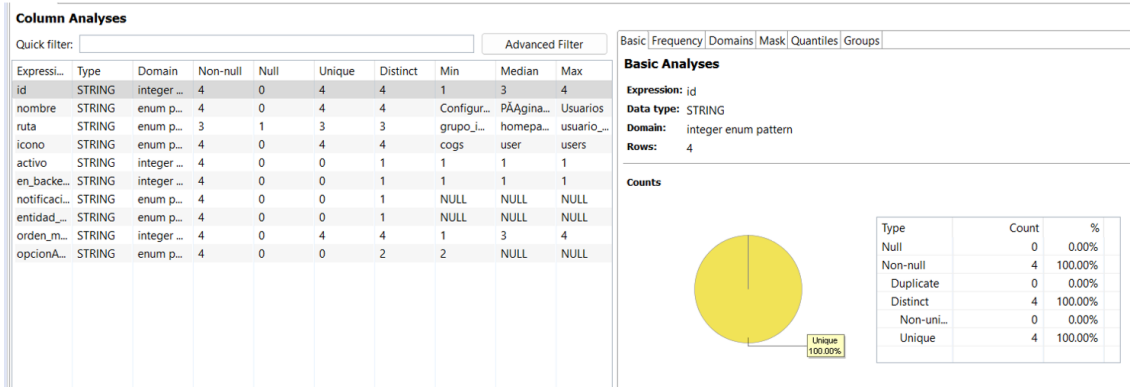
Column Analyses

Quick filter:

Advanced Filter

| Expressi... | Type | Domain | Non-null | Null | Unique | Distinct | Min | Median | Max |
|---|---|---|---|---|---|---|---|---|---|
| id | STRING | integer ... | 4 | 0 | 4 | 4 | 1 | 3 | 4 |
| nombre | STRING | enum p... | 4 | 0 | 4 | 4 | Configur... | PÃ¡gina... | Usuarios |
| ruta | STRING | enum p... | 3 | 1 | 3 | 3 | grupo_i... | homepa... | usuario_... |
| icono | STRING | enum p... | 4 | 0 | 4 | 4 | cogs | user | users |
| activo | STRING | integer ... | 4 | 0 | 0 | 1 | 1 | 1 | 1 |
| en_backe... | STRING | integer ... | 4 | 0 | 0 | 1 | 1 | 1 | 1 |
| notificaci... | STRING | enum p... | 4 | 0 | 0 | 1 | NULL | NULL | NULL |
| entidad_... | STRING | enum p... | 4 | 0 | 0 | 1 | NULL | NULL | NULL |
| orden_m... | STRING | integer ... | 4 | 0 | 4 | 4 | 1 | 3 | 4 |
| opcionA... | STRING | enum p... | 4 | 0 | 0 | 2 | 2 | NULL | NULL |

Basic | Frequency | Domains | Mask | Quantiles | Groups

Basic Analyses

Expression: id
Data type: STRING
Domain: integer enum pattern
Rows: 4

Counts

Unique
100.00%

| Type | Count | % |
|---|---|---|
| Null | 0 | 0.00% |
| Non-null | 4 | 100.00% |
| Duplicate | 0 | 0.00% |
| Distinct | 4 | 100.00% |
| Non-uni... | 0 | 0.00% |
| Unique | 4 | 100.00% |